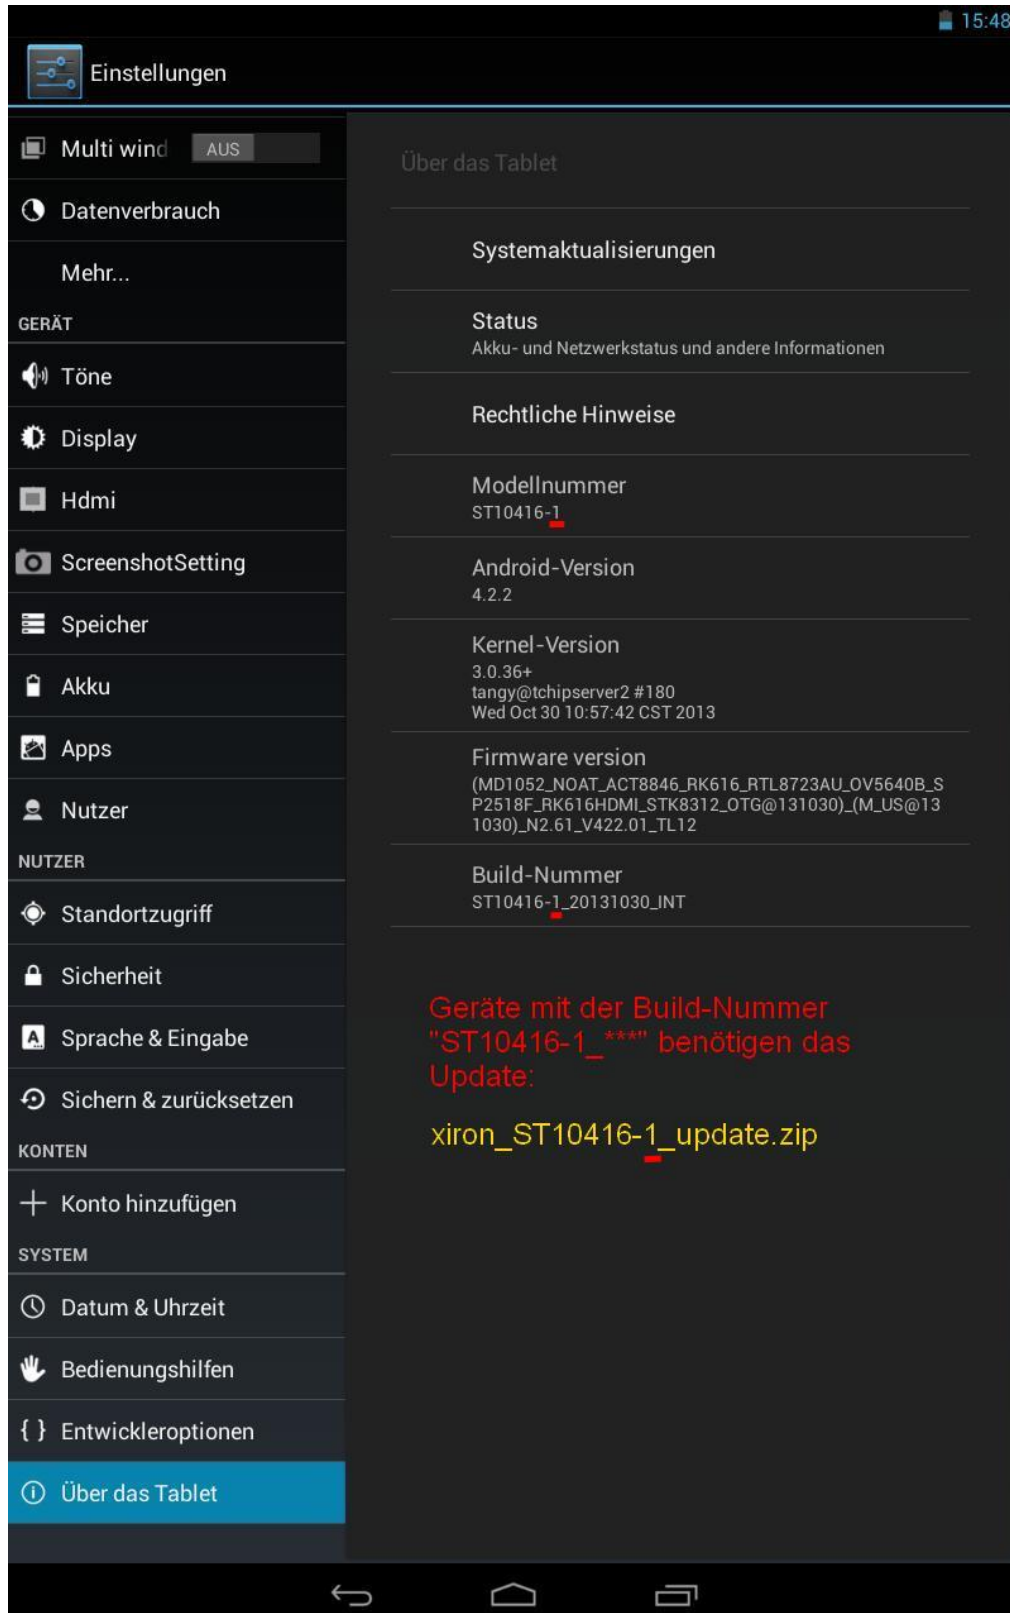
15:48

Einstellungen

Multi wind AUS

Datenverbrauch

Mehr...

GERÄT

Töne

Display

Hdmi

ScreenshotSetting

Speicher

Akku

Apps

Nutzer

NUTZER

Standortzugriff

Sicherheit

Sprache & Eingabe

Sichern & zurücksetzen

KONTEN

Konto hinzufügen

SYSTEM

Datum & Uhrzeit

Bedienungshilfen

Entwickleroptionen

Über das Tablet

Über das Tablet

Systemaktualisierungen

Status
Akku- und Netzwerkstatus und andere Informationen

Rechtliche Hinweise

Modellnummer
ST10416-1

Android-Version
4.2.2

Kernel-Version
3.0.36+
tangy@tchipserver2 #180
Wed Oct 30 10:57:42 CST 2013

Firmware version
(MD1052_NOAT_ACT8846_RK616_RTL8723AU_OV5640B_SP2518F_RK616HDMI_STK8312_OTG@131030)_(M_US@131030)_N2.61_V422.01_TL12

Build-Nummer
ST10416-1_20131030_INT

Geräte mit der Build-Nummer "ST10416-1_***" benötigen das Update:

xiron_ST10416-1_update.zip